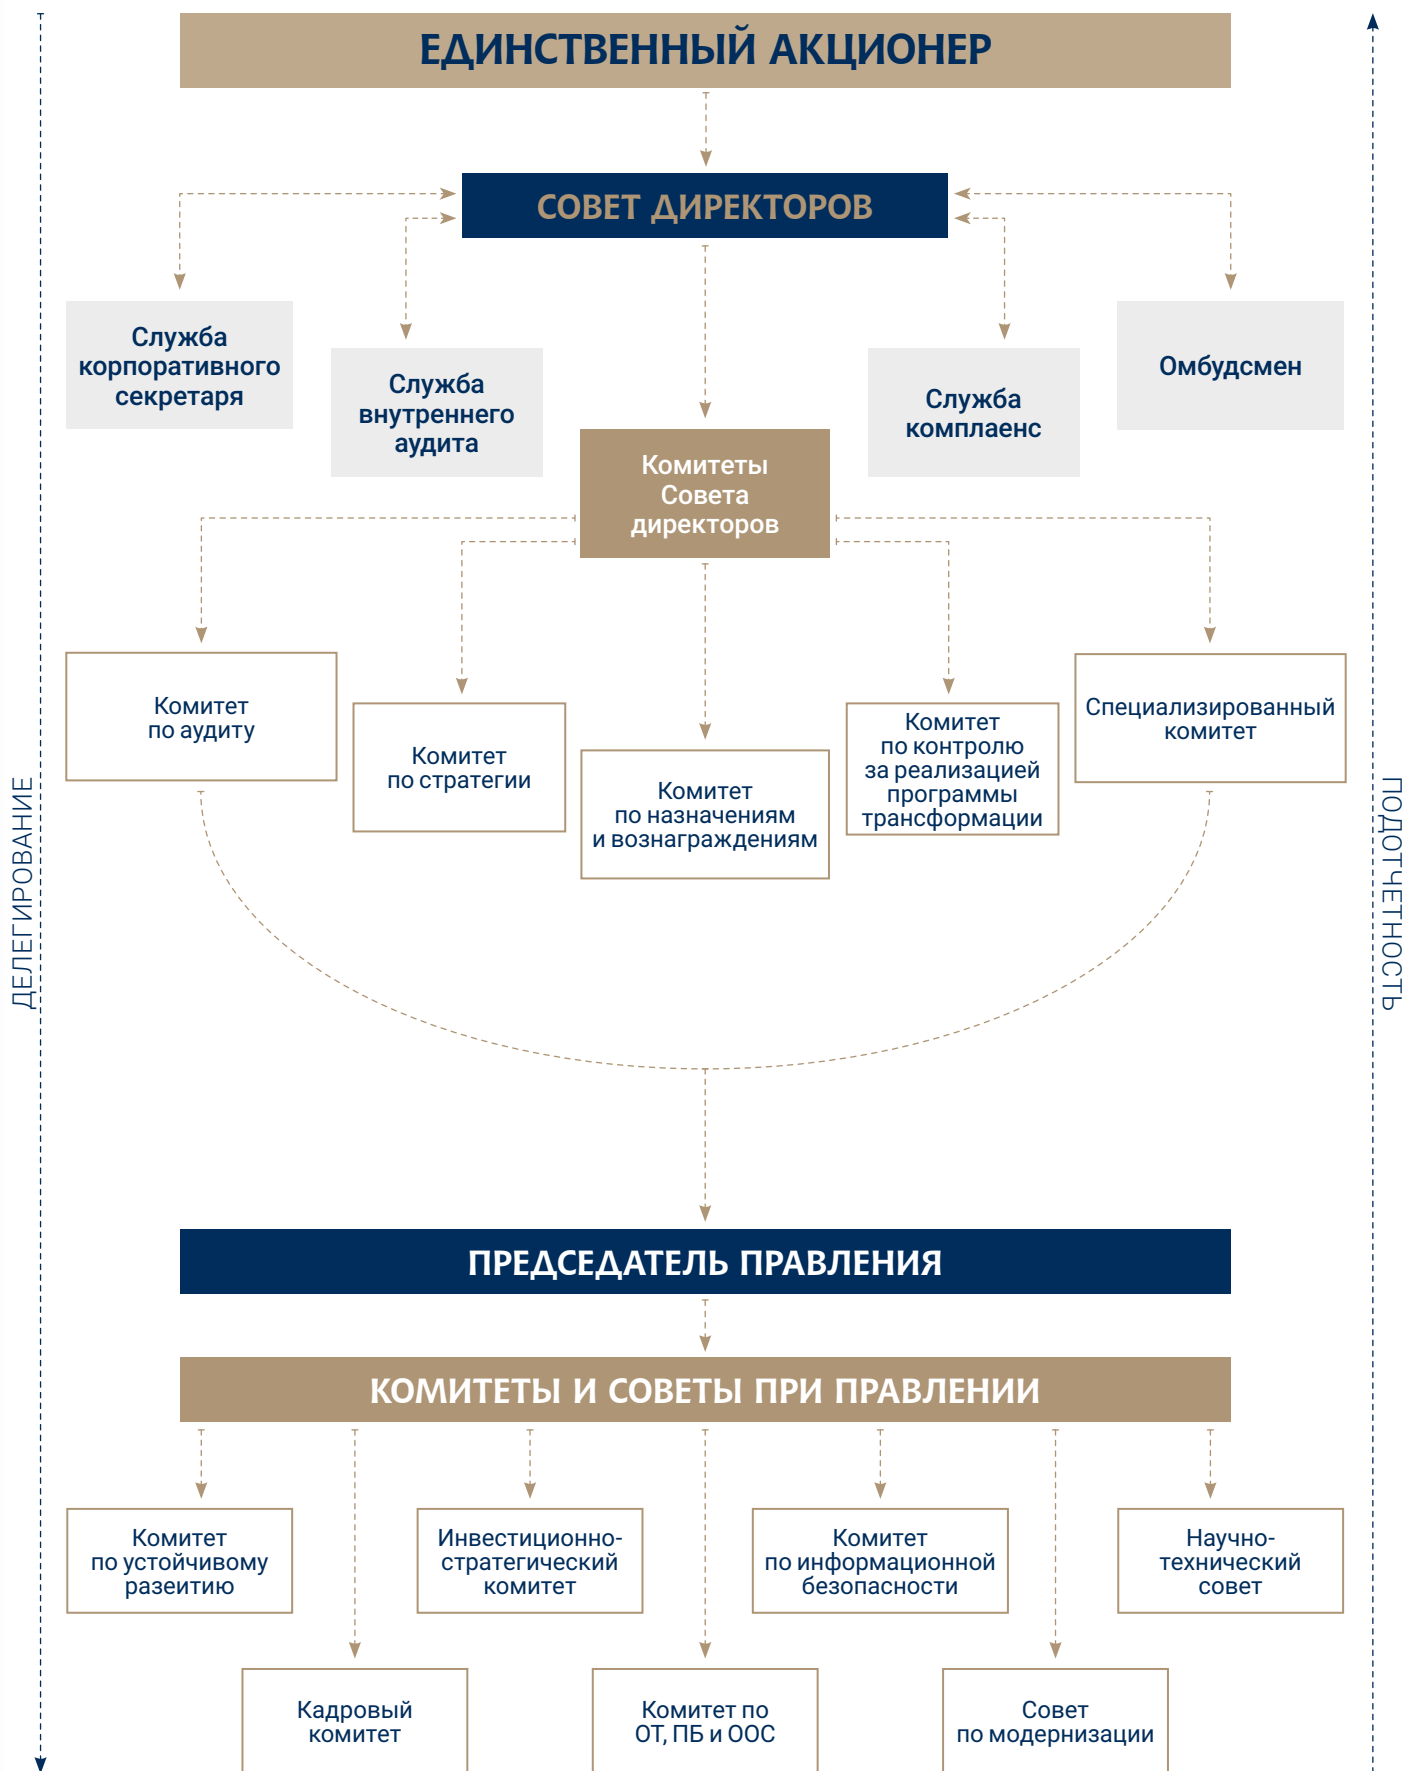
ЕДИНСТВЕННЫЙ АКЦИОНЕР

СОВЕТ ДИРЕКТОРОВ

Служба корпоративного секретаря

Служба внутреннего аудита

Служба комплаенс

Омбудсмен

Комитеты Совета директоров

Комитет по аудиту

Комитет по стратегии

Комитет по назначениям и вознаграждениям

Комитет по контролю за реализацией программы трансформации

Специализированный комитет

ДЕЛЕГИРОВАНИЕ

ПОДОТЧЕТНОСТЬ

ПРЕДСЕДАТЕЛЬ ПРАВЛЕНИЯ

КОМИТЕТЫ И СОВЕТЫ ПРИ ПРАВЛЕНИИ

Комитет по устойчивому разеитию

Инвестиционно-стратегический комитет

Комитет по информационной безопасности

Научно-технический совет

Кадровый комитет

Комитет по ОТ, ПБ и ООС

Совет по модернизации